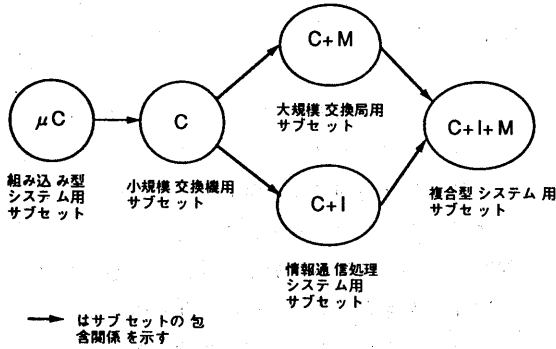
C+M

μC

C

大規模交換局用サブセット

C+I+M

組み込み型システム用サブセット

小規模交換機用サブセット

C+I

複合型システム用サブセット

情報通信処理システム用サブセット

→ はサブセットの包含関係を示す